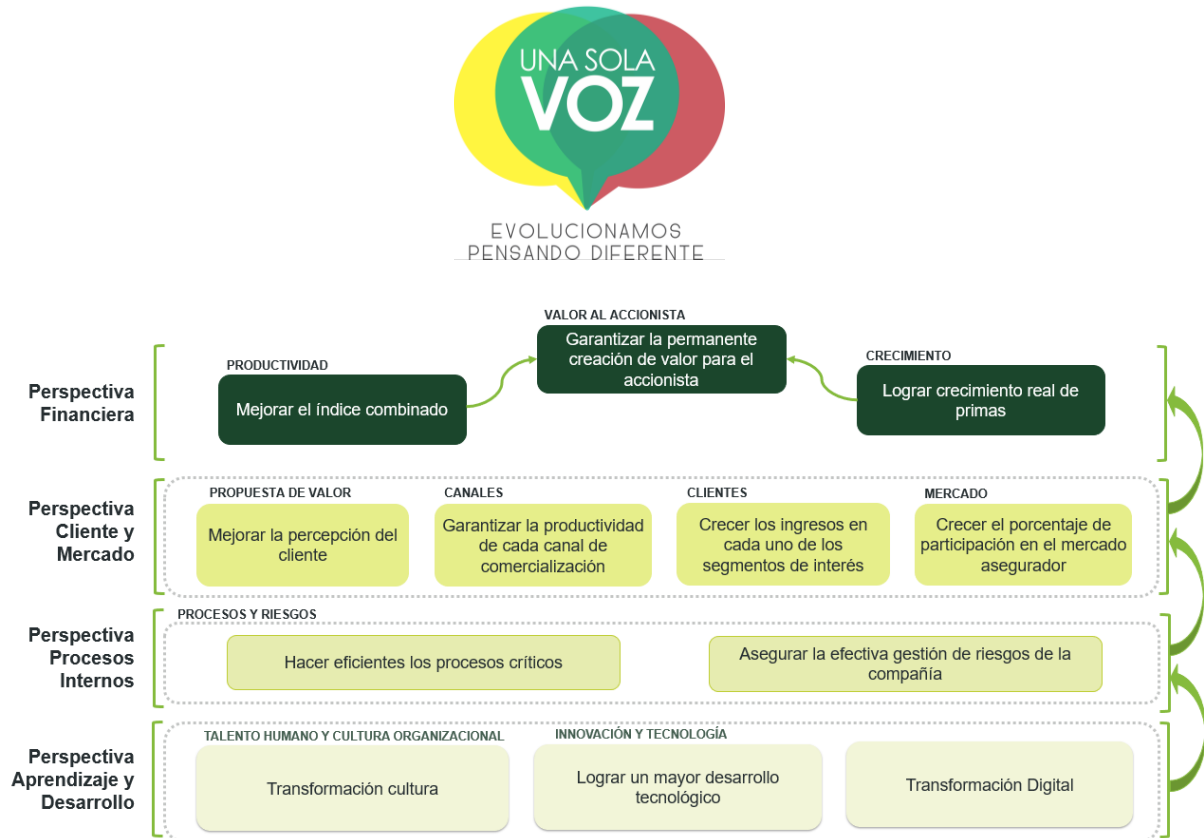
UNA SOLA VOZ

EVOLUCIONAMOS PENSANDO DIFERENTE

VALOR AL ACCIONISTA

Garantizar la permanente creación de valor para el accionista

PRODUCTIVIDAD

Mejorar el índice combinado

CRECIMIENTO

Lograr crecimiento real de primas

Perspectiva Financiera

Perspectiva Cliente y Mercado

PROPUESTA DE VALOR

Mejorar la percepción del cliente

CANALES

Garantizar la productividad de cada canal de comercialización

CLIENTES

Crecer los ingresos en cada uno de los segmentos de interés

MERCADO

Crecer el porcentaje de participación en el mercado asegurador

Perspectiva Procesos Internos

PROCESOS Y RIESGOS

Hacer eficientes los procesos críticos

Asegurar la efectiva gestión de riesgos de la compañía

Perspectiva Aprendizaje y Desarrollo

TALENTO HUMANO Y CULTURA ORGANIZACIONAL

Transformación cultura

INNOVACIÓN Y TECNOLOGÍA

Lograr un mayor desarrollo tecnológico

Transformación Digital